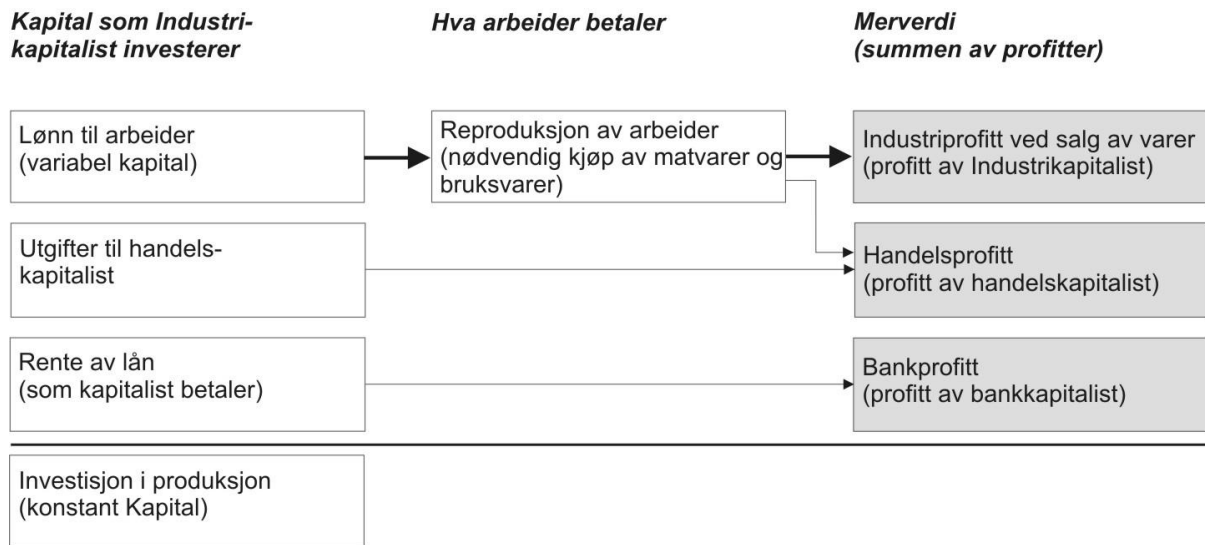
Kapital som Industrikapitalist investerer

Hva arbeider betaler

Merverdi (summen av profitter)

Lønn til arbeider (variabel kapital)

Reproduksjon av arbeider (nødvendig kjøp av matvarer og bruksvarer)

Industriprofitt ved salg av varer (profitt av Industrikapitalist)

Utgifter til handelskapitalist

Handelsprofitt (profitt av handelskapitalist)

Rente av lån (som kapitalist betaler)

Bankprofitt (profitt av bankkapitalist)

Investisjon i produksjon (konstant Kapital)